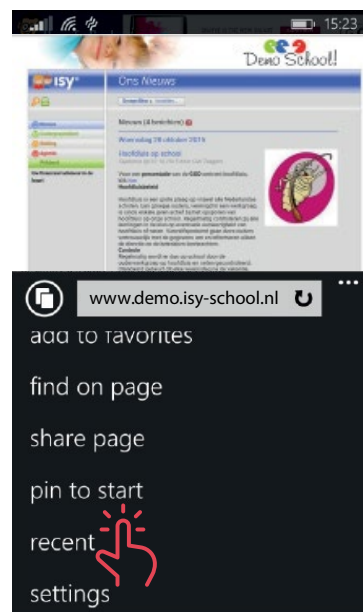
15:23

Demo School!

isy

Ons Nieuws

Nieuws (4 berichten)

Woensdag 29 oktober 2014

Hoofdluis op school

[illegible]

www.demo.isy-school.nl

add to favorites

find on page

share page

pin to start

recent

settings